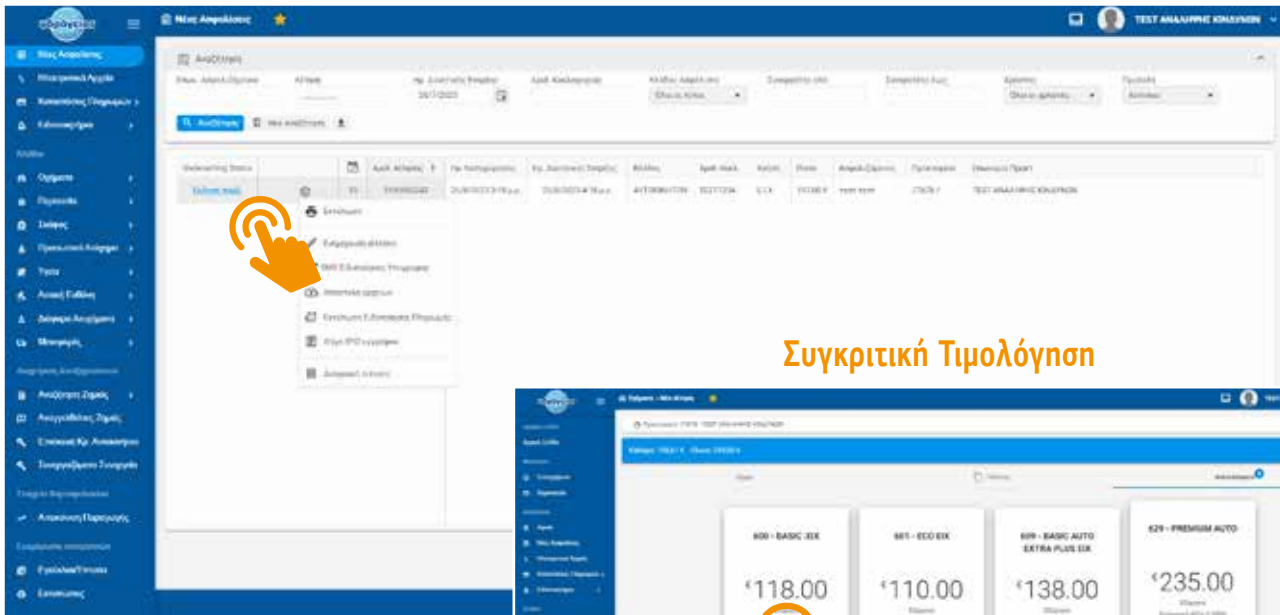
Νέες Ασφαλίσεις

TEST ΑΝΑΛΥΡΗΣ ΚΗΛΥΝΩΝ

Νέες Ασφαλίσεις

Αναζήτηση

Αναζήτηση

Νέα αναζήτηση

Εκτύπωση

Συγκριτική Τιμολόγηση

600 - BASIC EIK

601 - ECO EIK

609 - BASIC AUTO EXTRA PLUS EIK

629 - PREMIUM AUTO

€118.00

€110.00

€138.00

€235.00